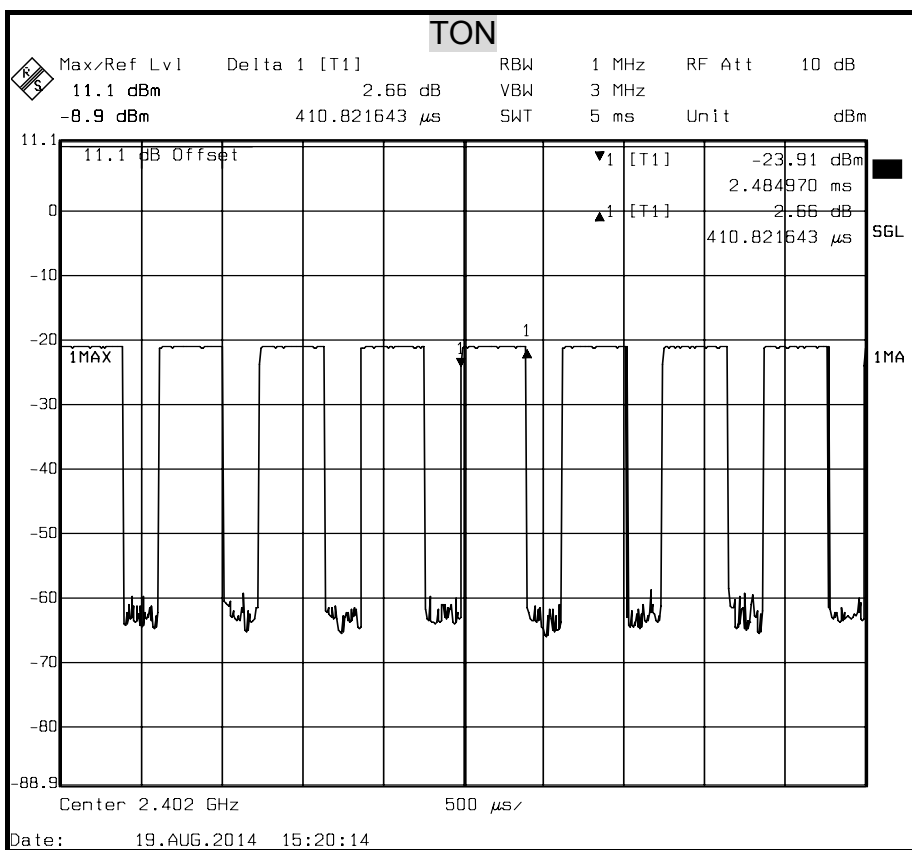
TON

Max/Ref Lvl Delta 1 [T1] RBW 1 MHz RF Att 10 dB
11.1 dBm 2.66 dB VBW 3 MHz
-8.9 dBm 410.821643 $\mu$s SWT 5 ms Unit dBm

11.1
11.1 dB Offset
▼1 [T1] -23.91 dBm
2.484970 ms
▲1 [T1] 2.66 dB
410.821643 $\mu$s
SGL
0
-10
-20
1MAX
1
1
1MA
-30
-40
-50
-60
-70
-80
-88.9
Center 2.402 GHz 500 $\mu$s/

Date: 19.AUG.2014 15:20:14